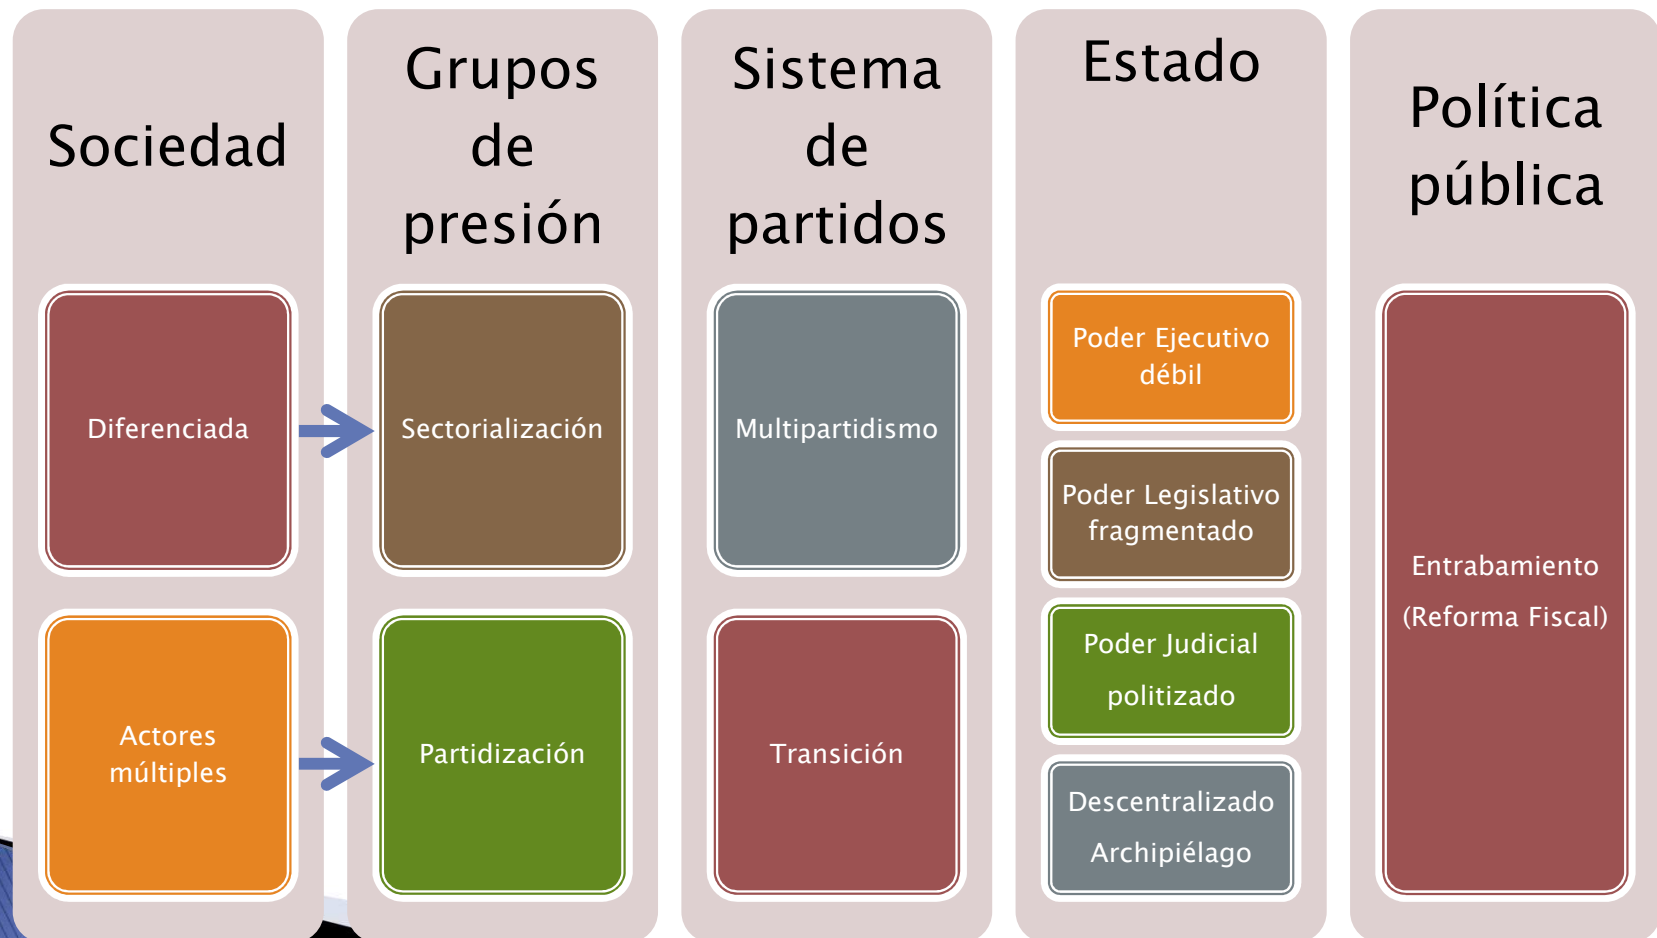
Sociedad

Diferenciada

Actores múltiples

Grupos de presión

Sectorialización

Partidización

Sistema de partidos

Multipartidismo

Transición

Estado

Poder Ejecutivo débil

Poder Legislativo fragmentado

Poder Judicial politizado

Descentralizado Archipiélago

Política pública

Entrabamiento (Reforma Fiscal)